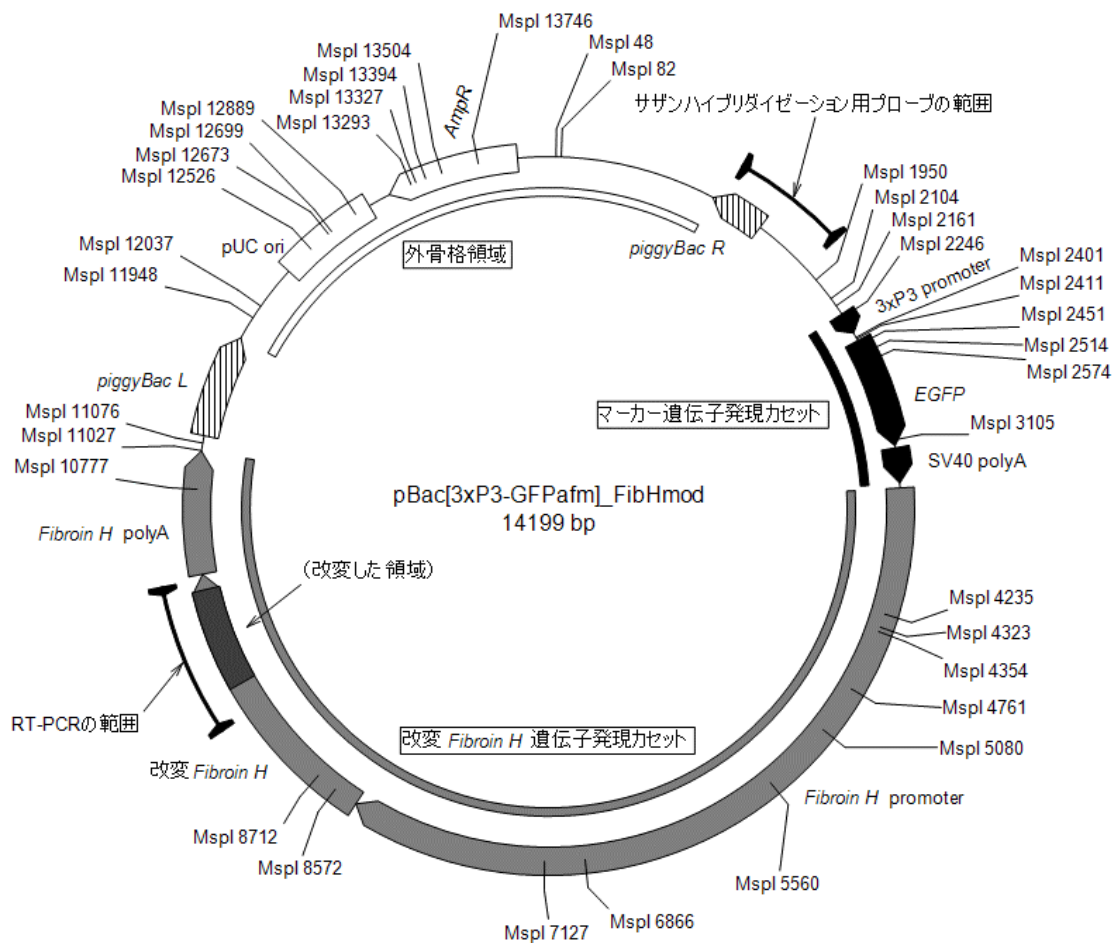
MspI 13746
MspI 48
MspI 82
MspI 13504
MspI 13394
MspI 13327
MspI 13293
AmpR
MspI 12889
MspI 12699
MspI 12673
MspI 12526
サザンハイブリダイゼーション用プローブの範囲
MspI 1950
MspI 2104
MspI 2161
MspI 2246
MspI 2401
MspI 2411
MspI 2451
MspI 2514
MspI 2574
3xP3 promoter
MspI 12037
MspI 11948
pUC ori
外骨格領域
piggyBac R
piggyBac L
EGFP
マーカー遺伝子発現カセット
MspI 11076
MspI 11027
MspI 10777
MspI 3105
SV40 polyA
pBac[3xP3-GFPafm]_FibHmod
14199 bp
Fibroin H polyA
(改変した 領域)
MspI 4235
MspI 4323
MspI 4354
MspI 4761
MspI 5080
RT-PCRの範囲
改変 Fibroin H 遺伝子発現カセット
改変 Fibroin H
Fibroin H promoter
MspI 8712
MspI 8572
MspI 5560
MspI 7127
MspI 6866